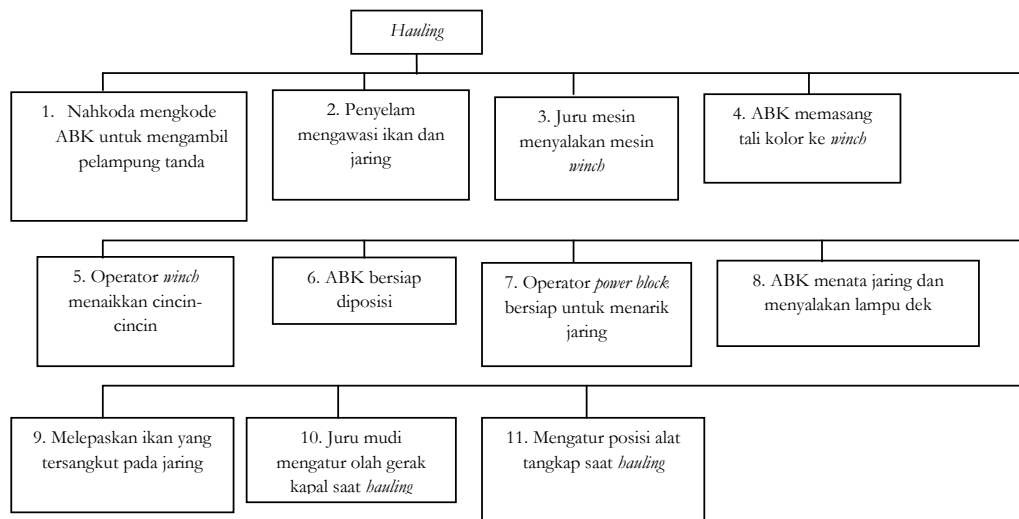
*Hauling*

1. Nahkoda mengkode ABK untuk mengambil pelampung tanda

2. Penyelam mengawasi ikan dan jaring

3. Juru mesin menyalakan mesin *winch*

4. ABK memasang tali kolor ke *winch*

5. Operator *winch* menaikkan cincin-cincin

6. ABK bersiap diposisi

7. Operator *power block* bersiap untuk menarik jaring

8. ABK menata jaring dan menyalakan lampu dek

9. Melepaskan ikan yang tersangkut pada jaring

10. Juru mudi mengatur olah gerak kapal saat *hauling*

11. Mengatur posisi alat tangkap saat *hauling*